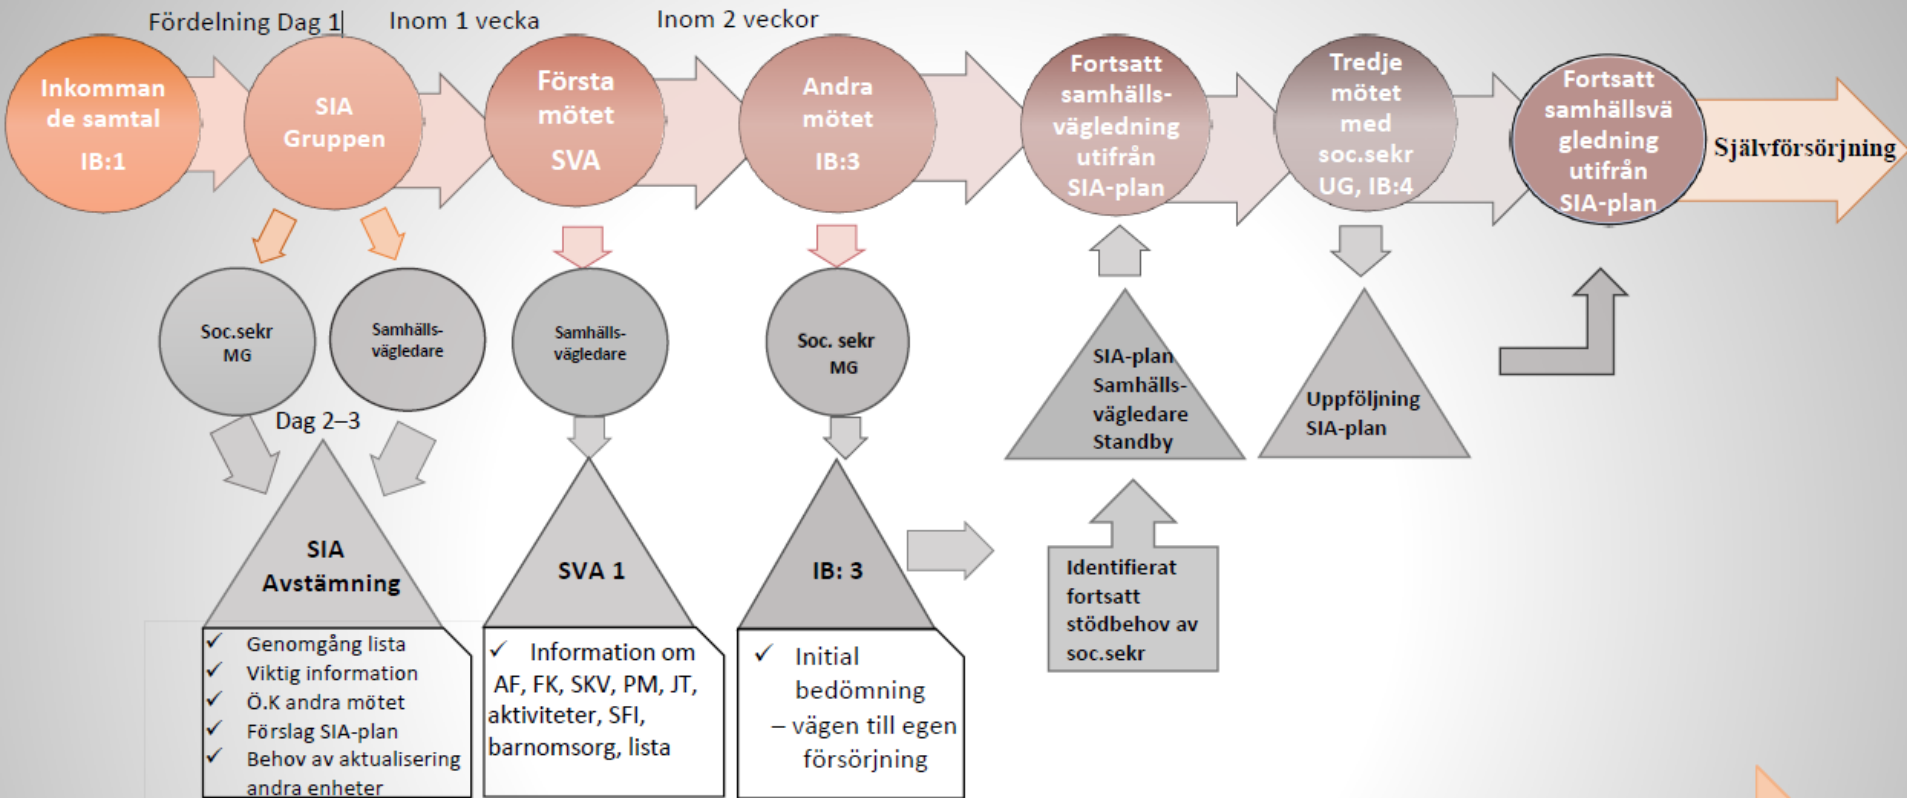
Fördelning Dag 1 Inom 1 vecka Inom 2 veckor

Inkommande samtal IB:1

SIA Gruppen

Första mötet SVA

Andra mötet IB:3

Fortsatt samhällsvägledning utifrån SIA-plan

Tredje mötet med soc.sekr UG, IB:4

Fortsatt samhällsvägledning utifrån SIA-plan

Självförsörjning

Soc.sekr MG

Samhällsvägledare

Samhällsvägledare

Soc. sekr MG

SIA-plan Samhällsvägledare Standby

Uppföljning SIA-plan

Dag 2–3

SIA Avstämning

SVA 1

IB: 3

Identifierat fortsatt stödbehov av soc.sekr

✓ Genomgång lista
✓ Viktig information
✓ Ö.K andra mötet
✓ Förslag SIA-plan
✓ Behov av aktualisering andra enheter

✓ Information om AF, FK, SKV, PM, JT, aktiviteter, SFI, barnomsorg, lista

✓ Initial bedömning – vägen till egen försörjning